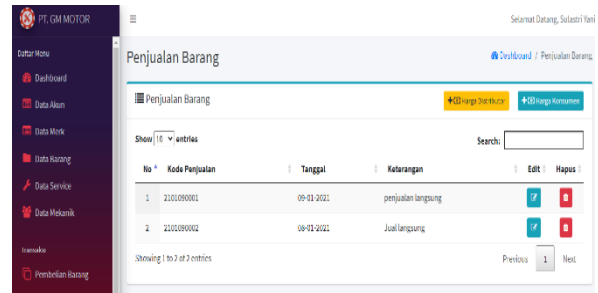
PT. GM MOTOR

≡

Selamat Datang, Sulastri Yani

Daftar Menu

Dashboard

Data Akun

Data Merk

Data Barang

Data Service

Data Mekanik

Transaksi

Pembelian Barang

Penjualan Barang

Dashboard / Penjualan Barang

Penjualan Barang

+ Harga Distributor

+ Harga Konsumen

Show 10 entries

Search:

| No | Kode Penjualan | Tanggal | Keterangan | Edit | Hapus |
|---|---|---|---|---|---|
| 1 | 2101090001 | 09-01-2021 | penjualan langsung | | |
| 2 | 2101090002 | 08-01-2021 | Jual langsung | | |

Showing 1 to 2 of 2 entries

Previous 1 Next